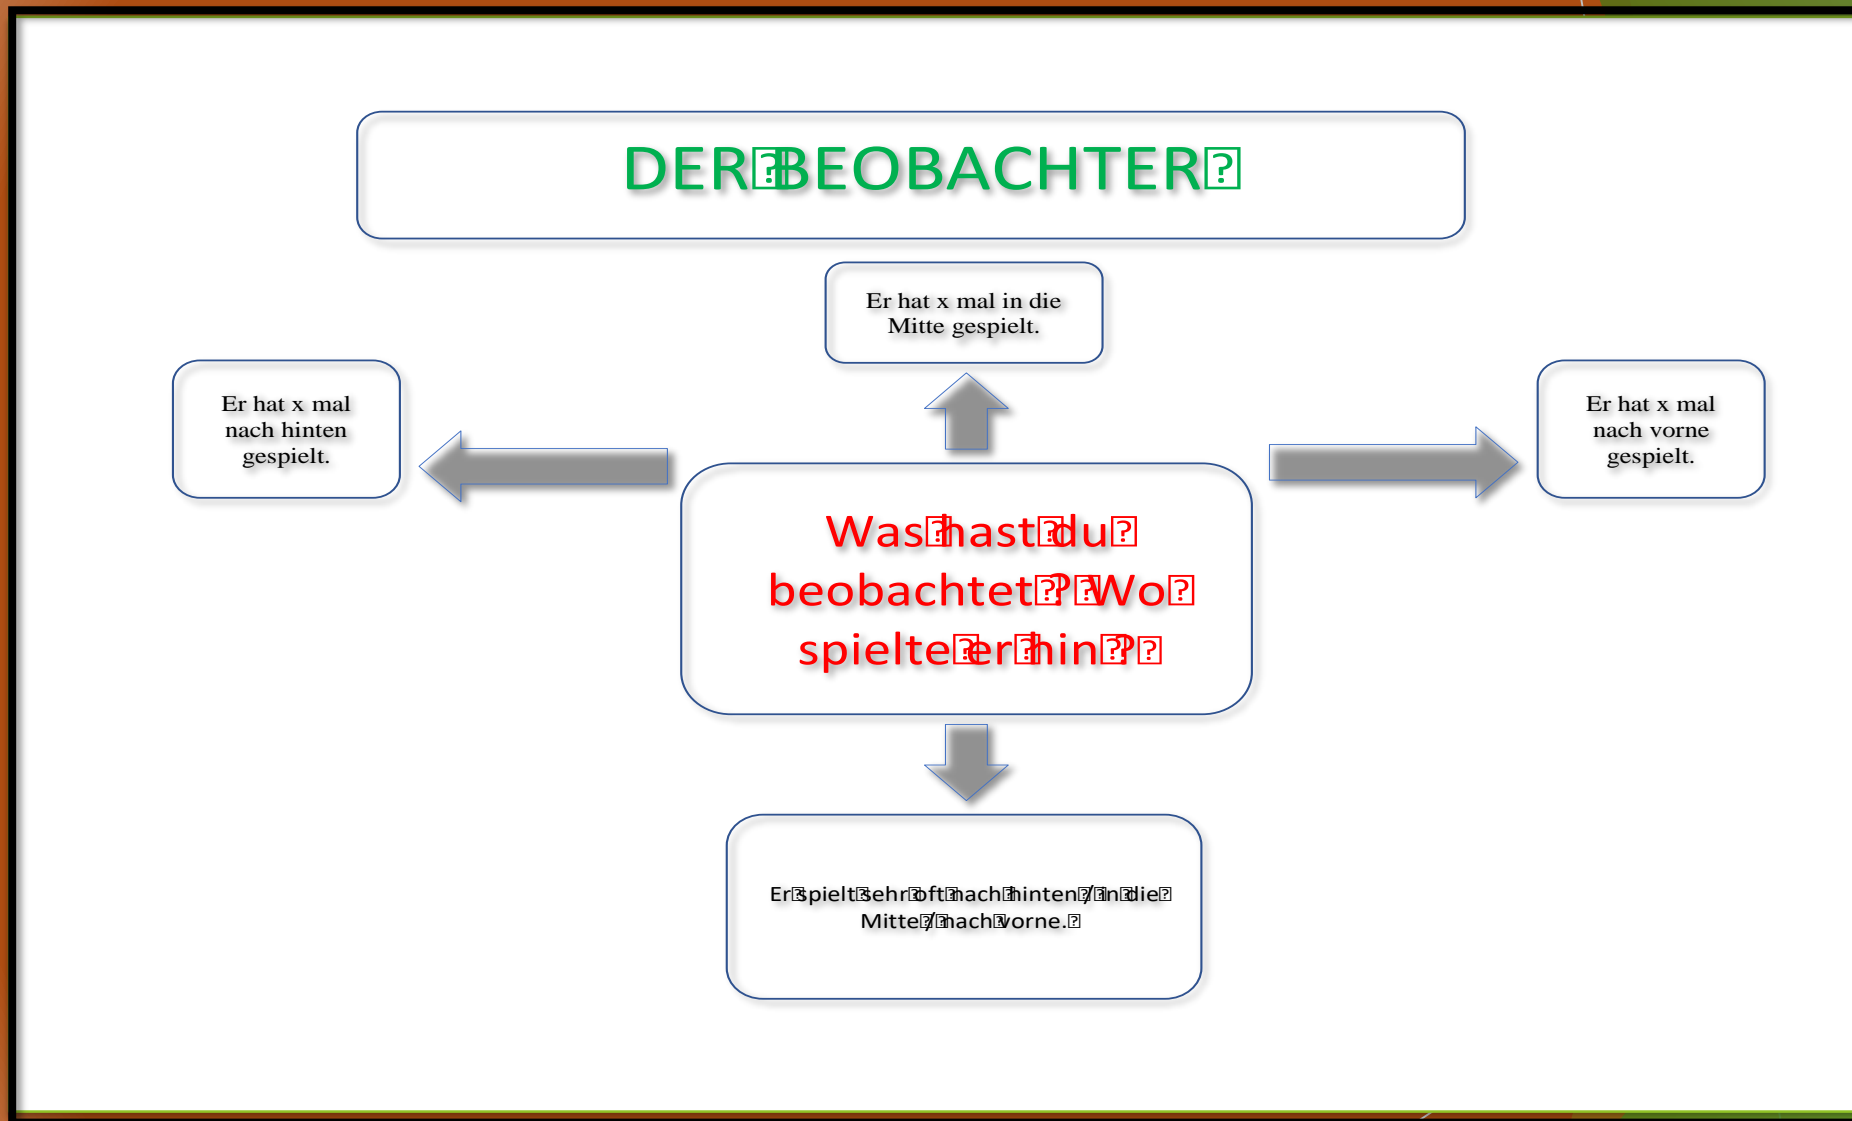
DER BEOBACHTER

Er hat x mal in die Mitte gespielt.

Er hat x mal nach hinten gespielt.

Er hat x mal nach vorne gespielt.

Was hast du beobachtet? Wo spielte er hin?

Er spielt sehr oft nach hinten / in die Mitte / nach vorne.